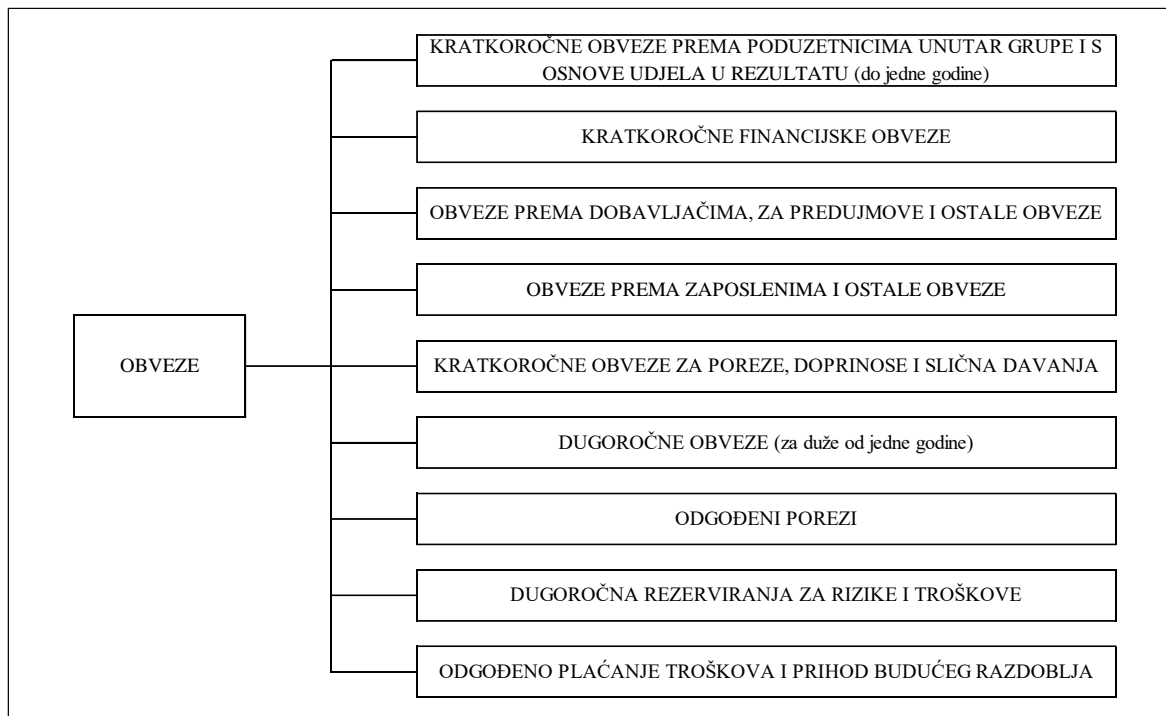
OBVEZE

KRATKOROČNE OBVEZE PREMA PODUZETNICIMA UNUTAR GRUPE I S OSNOVE UDJELA U REZULTATU (do jedne godine)

KRATKOROČNE FINANCIJSKE OBVEZE

OBVEZE PREMA DOBAVLJAČIMA, ZA PREDUJMOVE I OSTALE OBVEZE

OBVEZE PREMA ZAPOSLENIMA I OSTALE OBVEZE

KRATKOROČNE OBVEZE ZA POREZE, DOPRINOSE I SLIČNA DAVANJA

DUGOROČNE OBVEZE (za duže od jedne godine)

ODGOĐENI POREZI

DUGOROČNA REZERVIRANJA ZA RIZIKE I TROŠKOVE

ODGOĐENO PLAĆANJE TROŠKOVA I PRIHOD BUDUĆEG RAZDOBLJA